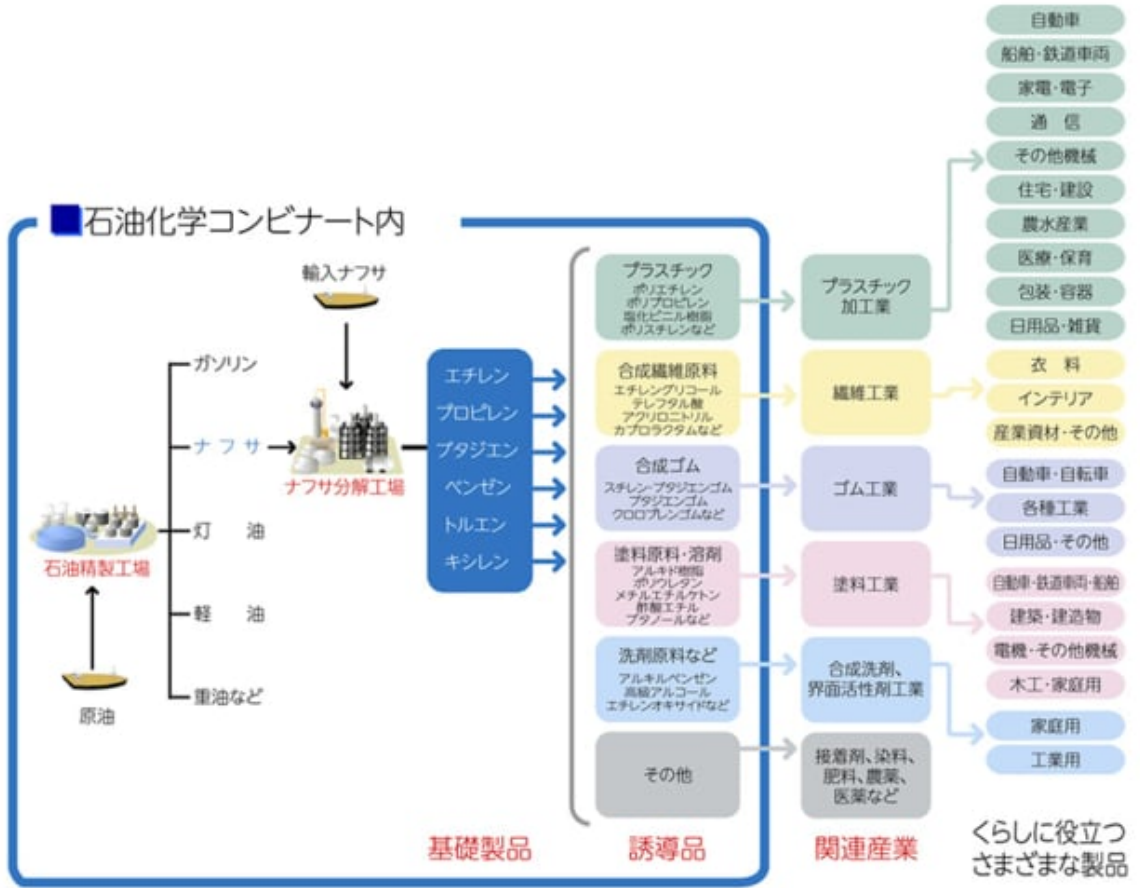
■石油化学コンビナート内

輸入ナフサ

ガソリン
ナフサ
灯油
軽油
重油など

石油精製工場

原油

ナフサ分解工場

エチレン
プロピレン
ブタジエン
ベンゼン
トルエン
キシレン

プラスチック
ポリエチレン
ポリプロピレン
塩化ビニル樹脂
ポリスチレンなど

合成繊維原料
エチレングリコール
テレフタル酸
アクリロニトリル
カプロラクタムなど

合成ゴム
スチレン・ブタジエンゴム
ブタジエンゴム
クロロプレンゴムなど

塗料原料・溶剤
アルキド樹脂
ポリウレタン
メチルエチルケトン
酢酸エチル
ブタノールなど

洗剤原料など
アルキルベンゼン
高級アルコール
エチレンオキサイドなど

その他

プラスチック加工業

繊維工業

ゴム工業

塗料工業

合成洗剤、界面活性剤工業

接着剤、染料、肥料、農薬、医薬など

自動車
船舶・鉄道車両
家電・電子
通信
その他機械
住宅・建設
農水産業
医療・保育
包装・容器
日用品・雑貨

衣料
インテリア
産業資材・その他

自動車・自転車
各種工業
日用品・その他

自動車・鉄道車両・船舶
建築・建造物
電機・その他機械
木工・家庭用

家庭用
工業用

基礎製品
誘導品
関連産業
くらしに役立つさまざまな製品